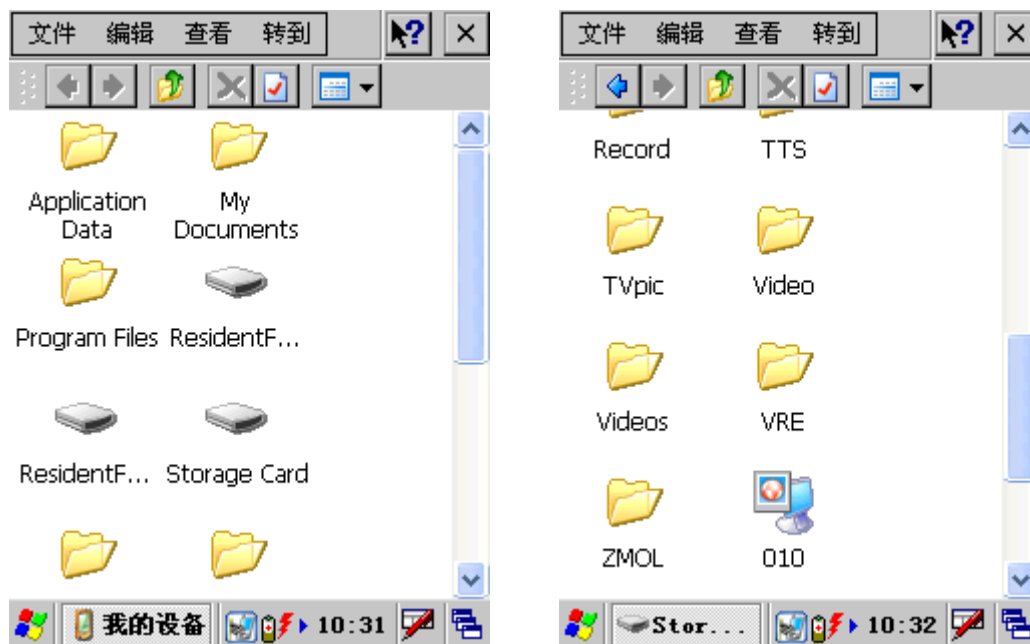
文件 编辑 查看 转到

Application Data

My Documents

Program Files

ResidentF...

ResidentF...

Storage Card

我的设备

10:31

文件 编辑 查看 转到

Record

TTS

TVpic

Video

Videos

VRE

ZMOL

010

Stor...

10:32